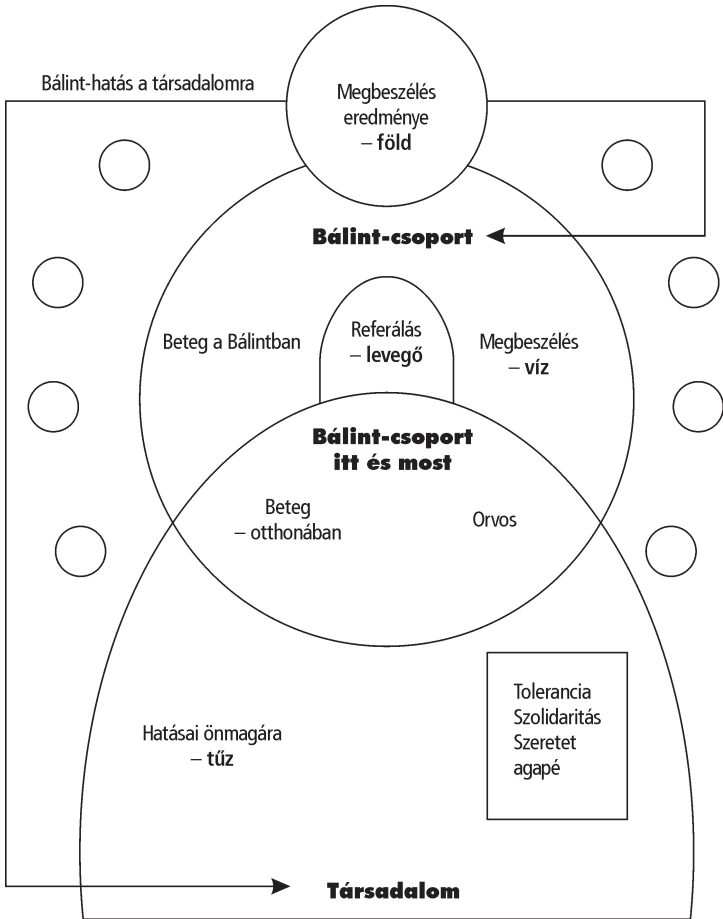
Bálint-hatás a társadalomra

Megbeszélés eredménye – föld

Bálint-csoport

Beteg a Bálintban

Referálás – levegő

Megbeszélés – víz

Bálint-csoport itt és most

Beteg – otthonában

Orvos

Hatásai önmagára – tűz

Tolerancia
Szolidaritás
Szeretet
agapé

Társadalom